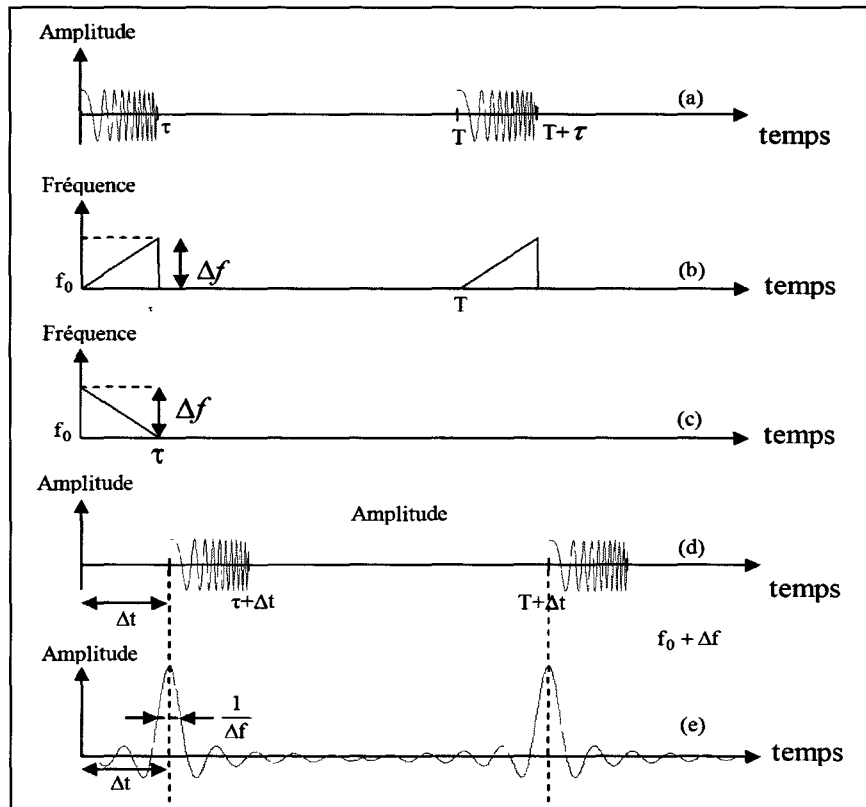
Amplitude

$\tau$

(a)

T

T+ $\tau$

temps

Fréquence

$f_0$

$\Delta f$

(b)

T

temps

Fréquence

$\Delta f$

$f_0$

$\tau$

(c)

temps

Amplitude

Amplitude

(d)

$\Delta t$

$\tau+\Delta t$

T+$\Delta$t

temps

$f_0 + \Delta f$

Amplitude

$\frac{1}{\Delta f}$

(e)

$\Delta t$

temps